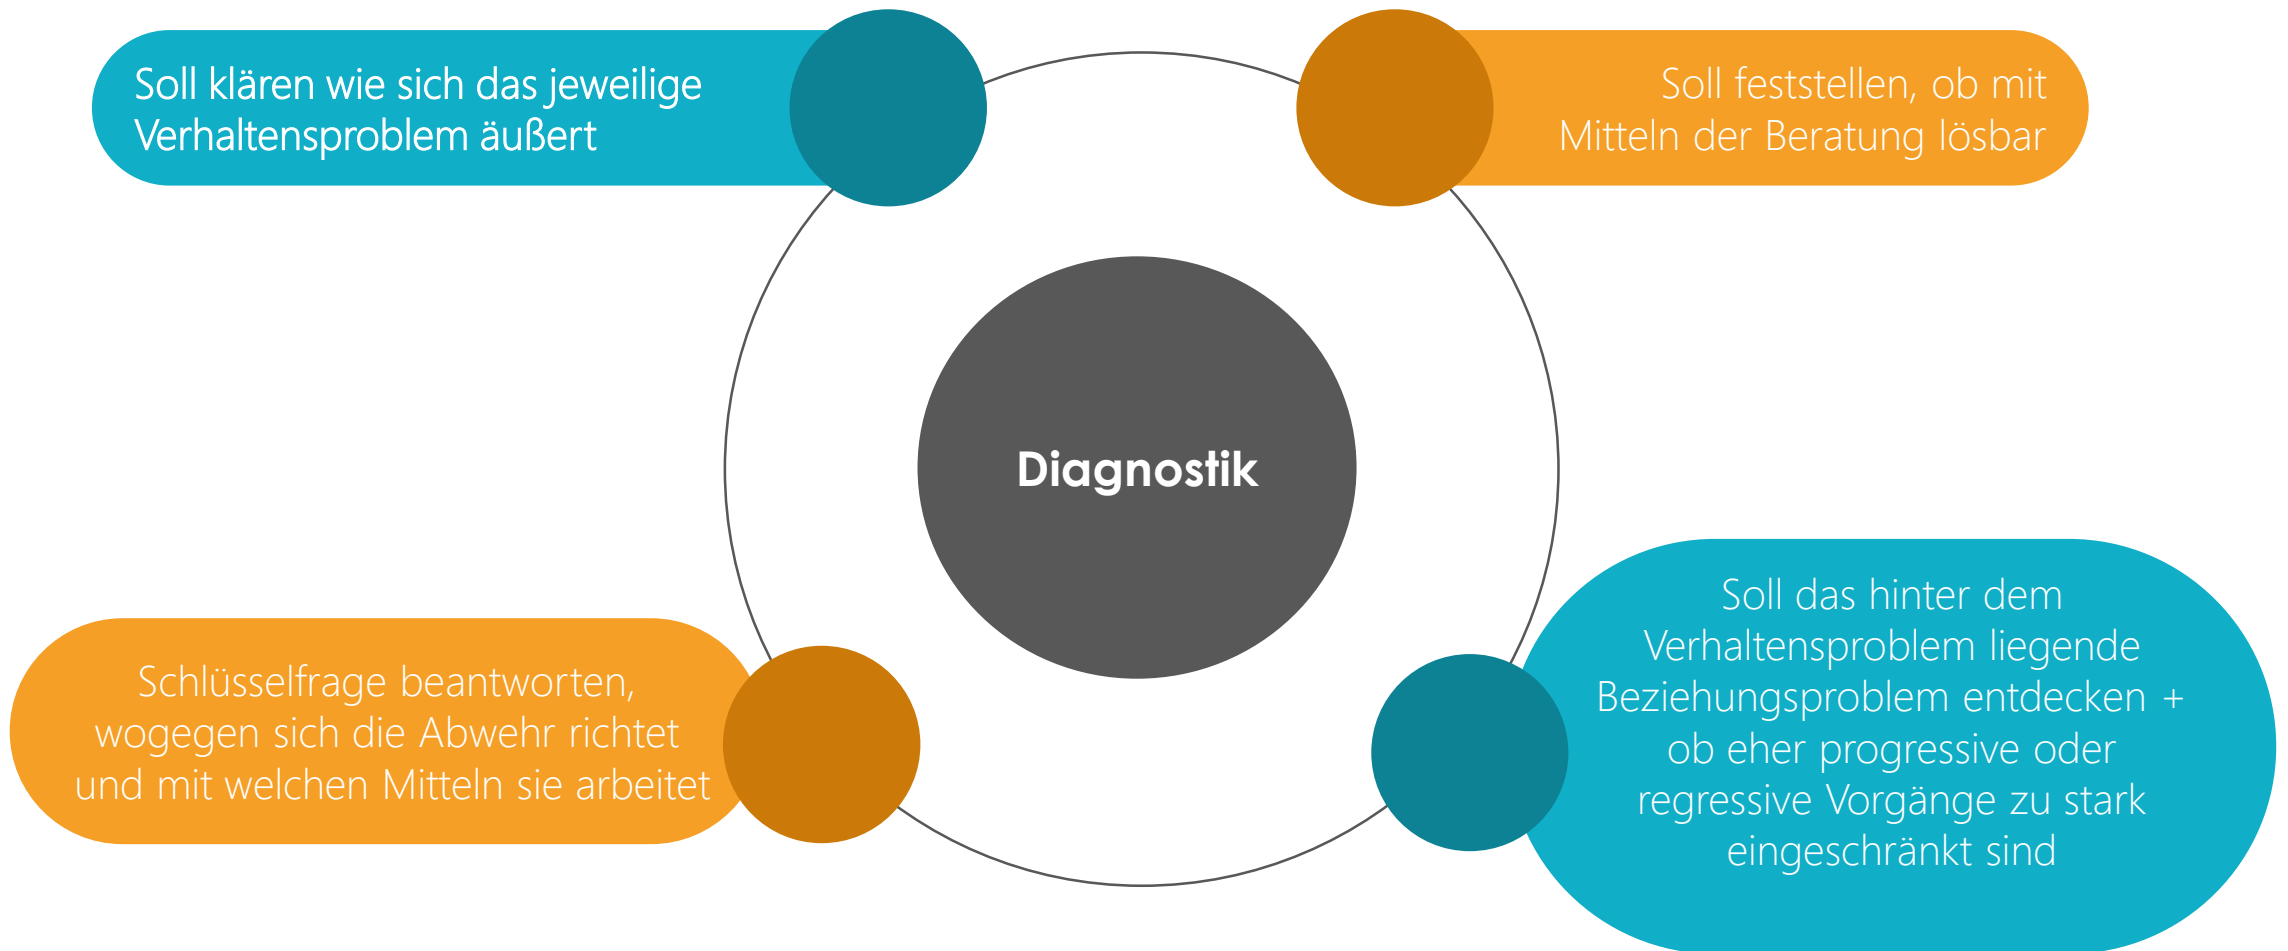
Soll klären wie sich das jeweilige Verhaltensproblem äußert

Soll feststellen, ob mit Mitteln der Beratung lösbar

Diagnostik

Schlüsselfrage beantworten, wogegen sich die Abwehr richtet und mit welchen Mitteln sie arbeitet

Soll das hinter dem Verhaltensproblem liegende Beziehungsproblem entdecken + ob eher progressive oder regressive Vorgänge zu stark eingeschränkt sind